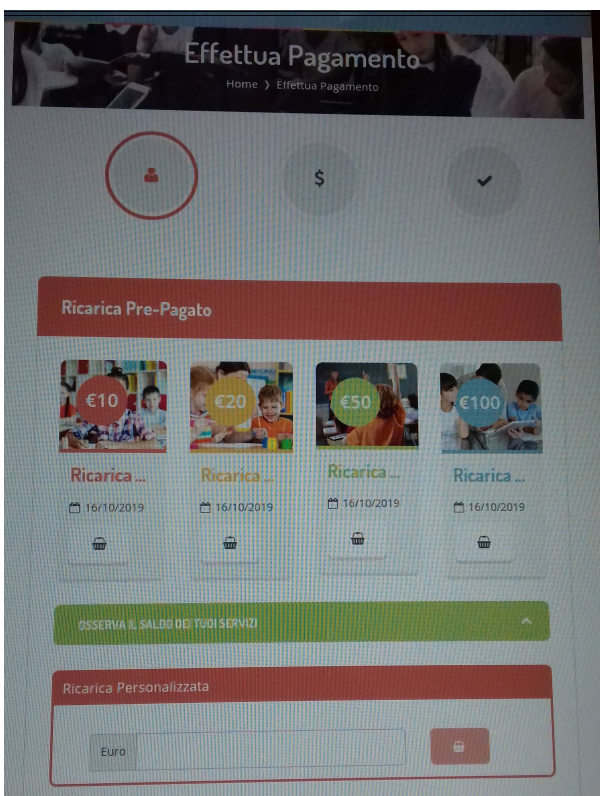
Effettua Pagamento

Home › Effettua Pagamento

$

Ricarica Pre-Pagato

€10

Ricarica ...

16/10/2019

€20

Ricarica ...

16/10/2019

€50

Ricarica ...

16/10/2019

€100

Ricarica ...

16/10/2019

OSSERVA IL SALDO DEI TUOI SERVIZI

Ricarica Personalizzata

Euro